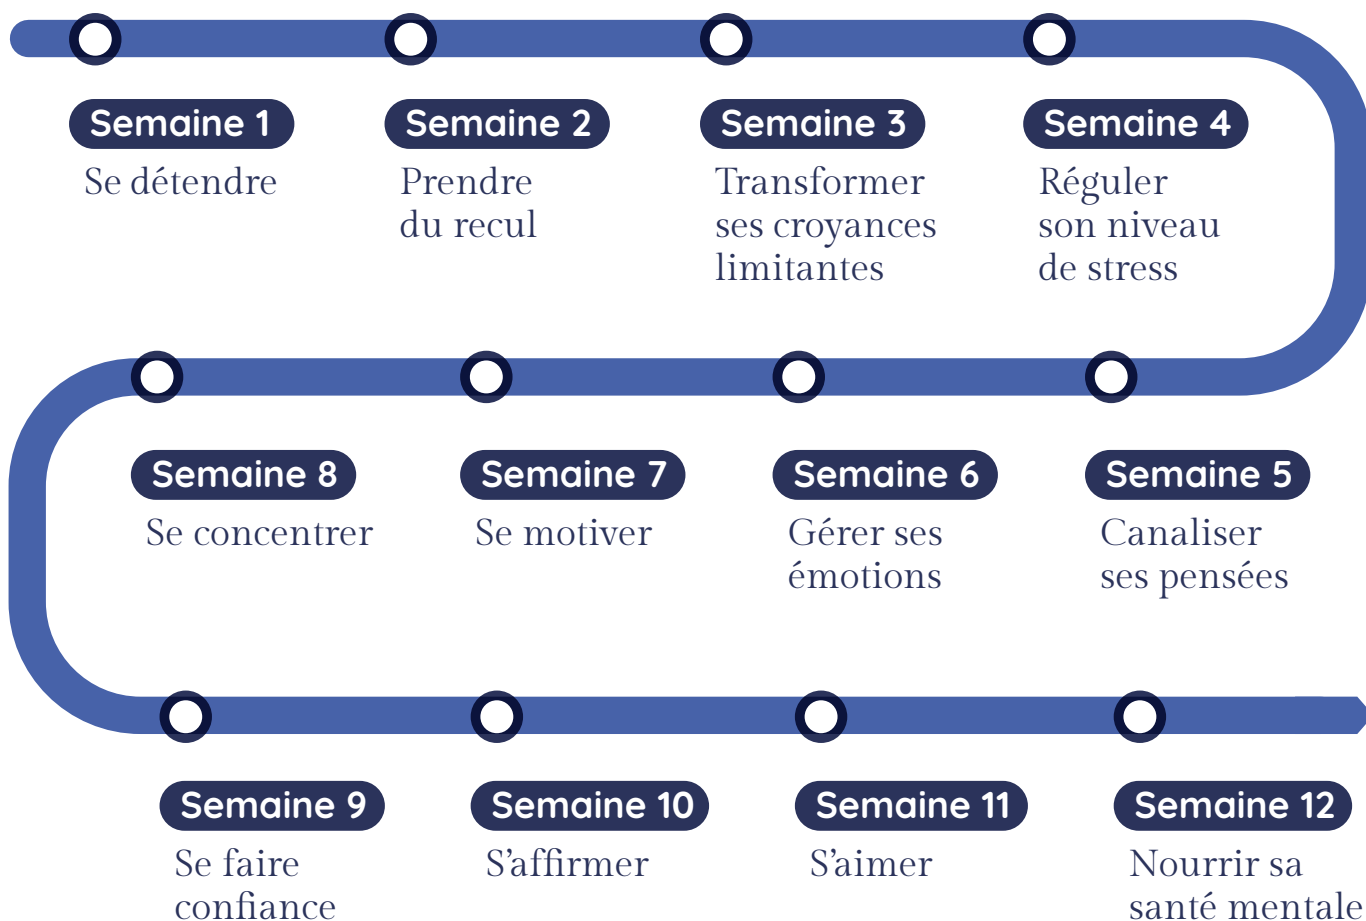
Semaine 1
Se détendre

Semaine 2
Prendre du recul

Semaine 3
Transformer ses croyances limitantes

Semaine 4
Réguler son niveau de stress

Semaine 8
Se concentrer

Semaine 7
Se motiver

Semaine 6
Gérer ses émotions

Semaine 5
Canaliser ses pensées

Semaine 9
Se faire confiance

Semaine 10
S’affirmer

Semaine 11
S’aimer

Semaine 12
Nourrir sa santé mentale